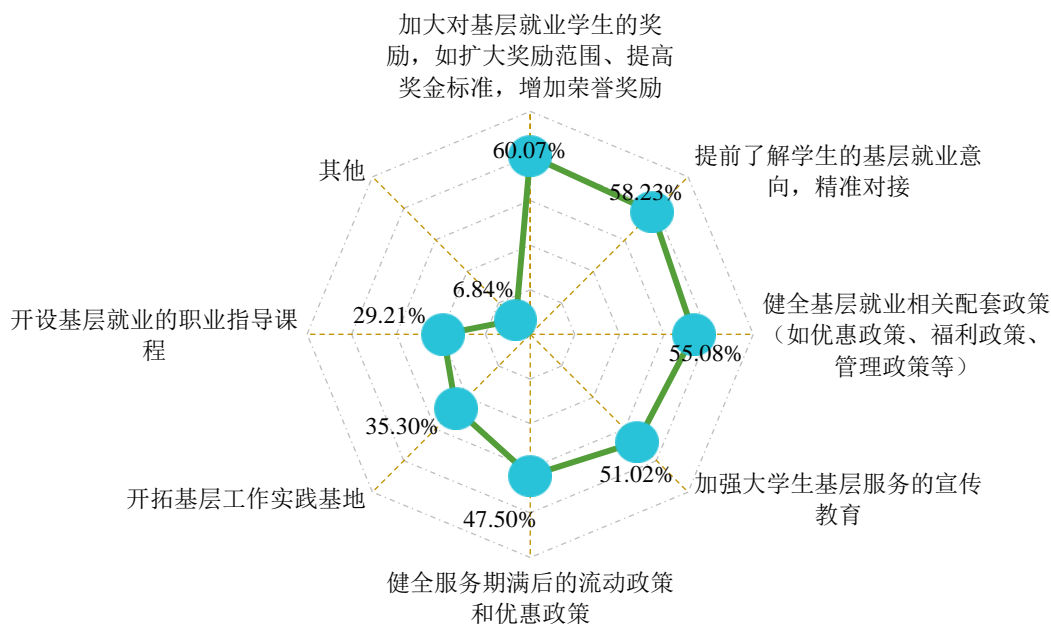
加大对基层就业学生的奖励，如扩大奖励范围、提高奖金标准，增加荣誉奖励

60.07%

提前了解学生的基层就业意向，精准对接

58.23%

健全基层就业相关配套政策（如优惠政策、福利政策、管理政策等）

55.08%

加强大学生基层服务的宣传教育

51.02%

健全服务期满后的流动政策和优惠政策

47.50%

开拓基层工作实践基地

35.30%

开设基层就业的职业指导课程

29.21%

其他

6.84%